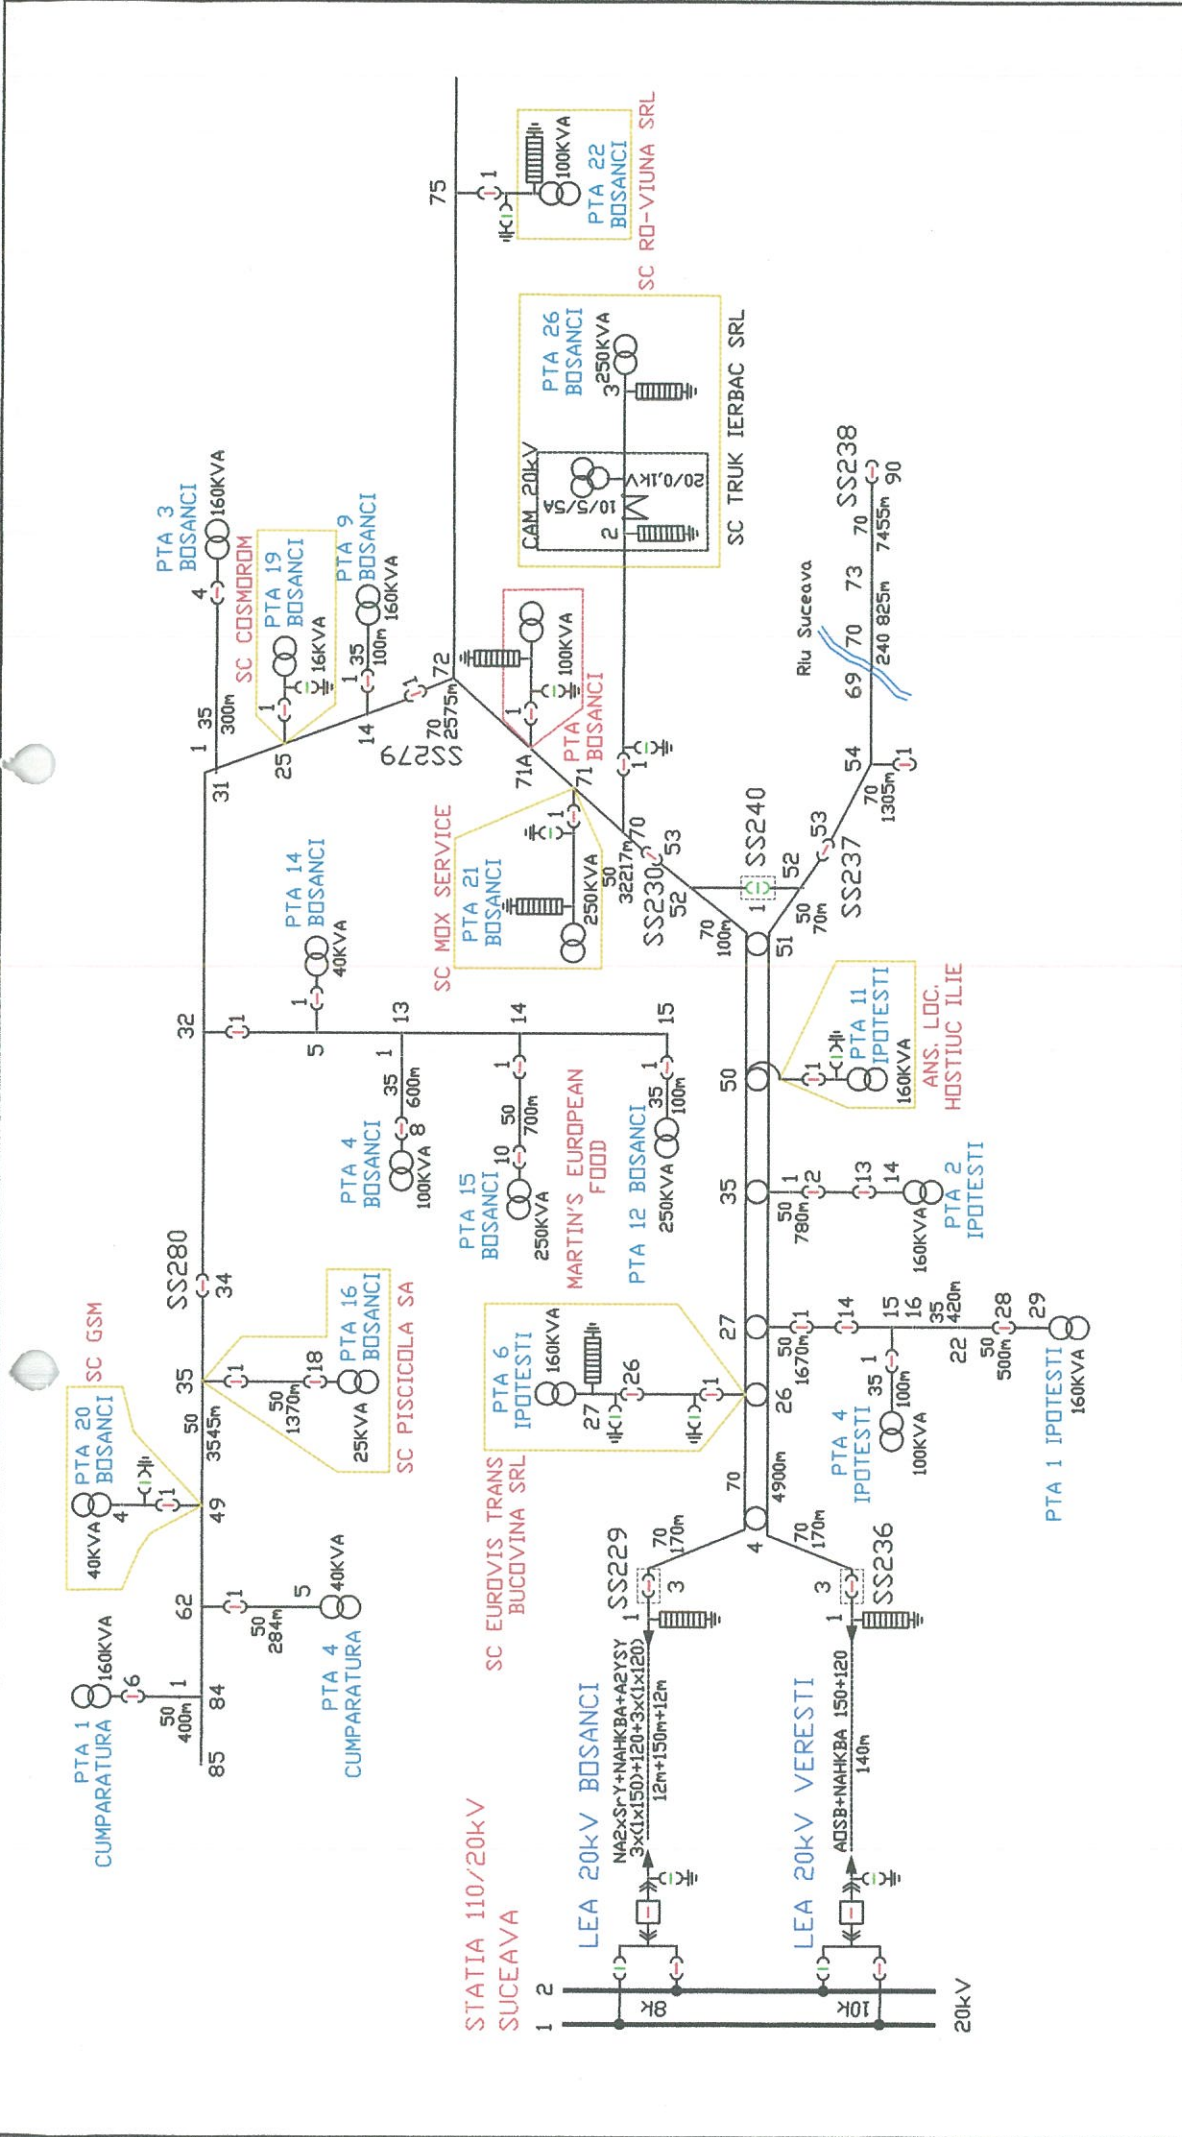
STATIA 110/20kV SUCEAVA

1
2
8K
10K
20kV

LEA 20kV BOSANCI
NA2XS2Y+NAHKBA+A2YSY
3x(1x150)+120+3x(1x120)
12m+150m+12m

LEA 20kV VERESTI
AOSB+NAHKBA 150+120
140m

SS229
SS236
1
3
4
70
170m
70
170m
70
4900m

PTA 1 CUMPARATURA
160KVA
6
1
50
400m
84
85

PTA 4 CUMPARATURA
40KVA
5
50
284m
62

PTA 20 BOSANCI
40KVA
4
1
49
SC GSM

50
3545m
35

PTA 16 BOSANCI
25KVA
18
50
1370m
1
SC PISCICOLA SA

SS280
34

32
1
5
13
14
15

PTA 14 BOSANCI
40KVA
1

PTA 4 BOSANCI
100KVA
8
35
600m
1

PTA 15 BOSANCI
250KVA
10
50
700m
1
MARTIN'S EUROPEAN FOOD

PTA 12 BOSANCI
250KVA
35
100m
1

31
1
35
300m
4
PTA 3 BOSANCI
160KVA

25
1
PTA 19 BOSANCI
16KVA
SC COSMOROM

14
1
35
100m
PTA 9 BOSANCI
160KVA

SS279
70
2575m
1
72

75
1
PTA 22 BOSANCI
100KVA
SC RO-VIUNA SRL

PTA 26 BOSANCI
250KVA
3
2
CAM 20kV
10/5/5A
20/0,1kV
SC TRUK IERBAC SRL

71A
1
100KVA
PTA BOSANCI

71
1
PTA 21 BOSANCI
250KVA
50
3221m
SC MOX SERVICE

70
1
53
SS230
52
70
100m

SS240
1
52
51
50
70m
53
SS237

54
70
1305m
1
69
70
73
70
240
825m
7455m
90
SS238
Riu Suceava

PTA 6 IPOTESTI
160KVA
27
26
1
26
27

50
1670m
1
14
15
16
35
420m
28
29
22
50
500m
PTA 1 IPOTESTI
160KVA
35
1
100m
PTA 4 IPOTESTI
100KVA

SC EUROVIS TRANS BUCOVINA SRL

35
50
1
780m
2
13
14
PTA 2 IPOTESTI
160KVA

50
1
PTA 11 IPOTESTI
160KVA
ANS. LOC. HOSTIUC ILIE